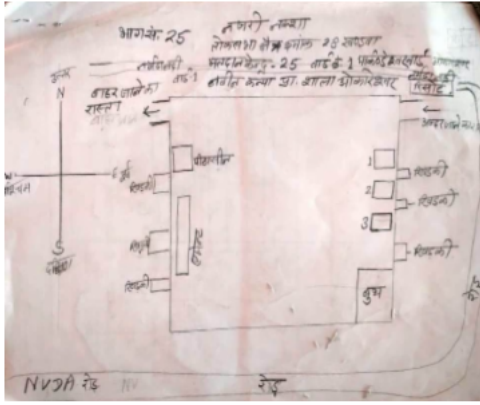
भाग सं. 25 नजरी नक्शा
लोकसभा क्षेत्र क्रमांक 28 वायनाड
मतदान केन्द्र 25 वार्ड नं. 1 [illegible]
नवीन कन्या प्रा. शाला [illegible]

उत्तर
N
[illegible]
बाहर जाने का रास्ता
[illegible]
पश्चिम
E पूर्व
खिड़की
खिड़की
खिड़की
S
दक्षिण
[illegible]
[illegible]
1
2
3
खिड़की
खिड़की
खिड़की
खिड़की
कुंआ
NV3A रोड
रोड